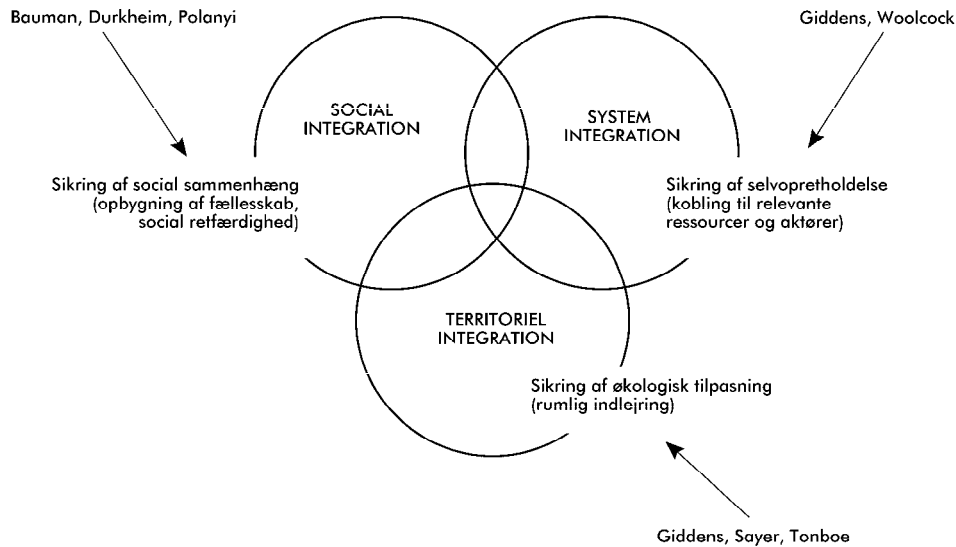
Bauman, Durkheim, Polanyi

Giddens, Woolcock

SOCIAL INTEGRATION

SYSTEM INTEGRATION

Sikring af social sammenhæng (opbygning af fællesskab, social retfærdighed)

Sikring af selvopretholdelse (kobling til relevante ressourcer og aktører)

TERRITORIEL INTEGRATION

Sikring af økologisk tilpasning (rumlig indlejring)

Giddens, Sayer, Tonboe